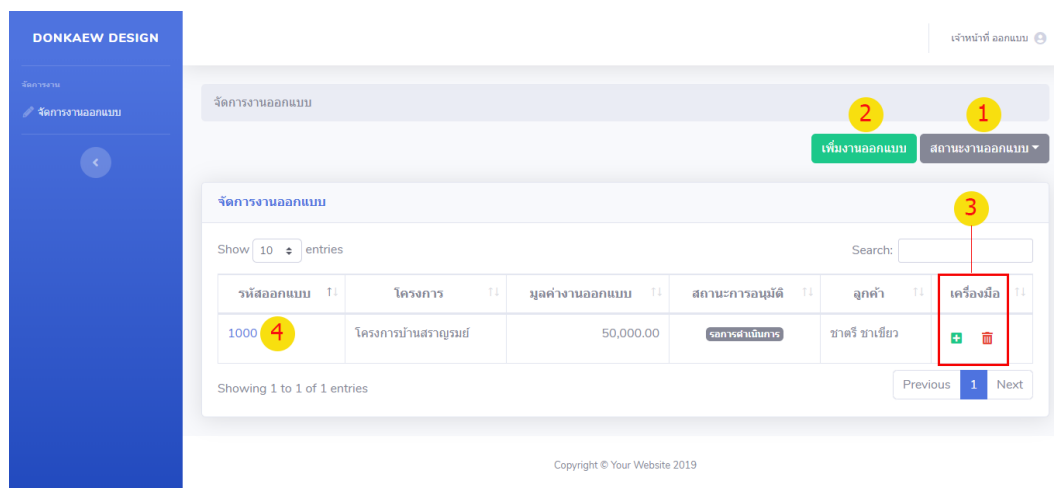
DONKAEW DESIGN

จัดการงาน

จัดการงานออกแบบ

เจ้าหน้าที่ ออกแบบ

จัดการงานออกแบบ

2

1

เพิ่มงานออกแบบ

สถานะงานออกแบบ

จัดการงานออกแบบ

3

Show 10 entries

Search:

| รหัสออกแบบ | โครงการ | มูลค่างานออกแบบ | สถานะการอนุมัติ | ลูกค้า | เครื่องมือ |
|---|---|---|---|---|---|
| 1000 4 | โครงการบ้านสราญรมย์ | 50,000.00 | รอการดำเนินการ | ชาตรี ชาเขียว | |

Showing 1 to 1 of 1 entries

Previous 1 Next

Copyright © Your Website 2019